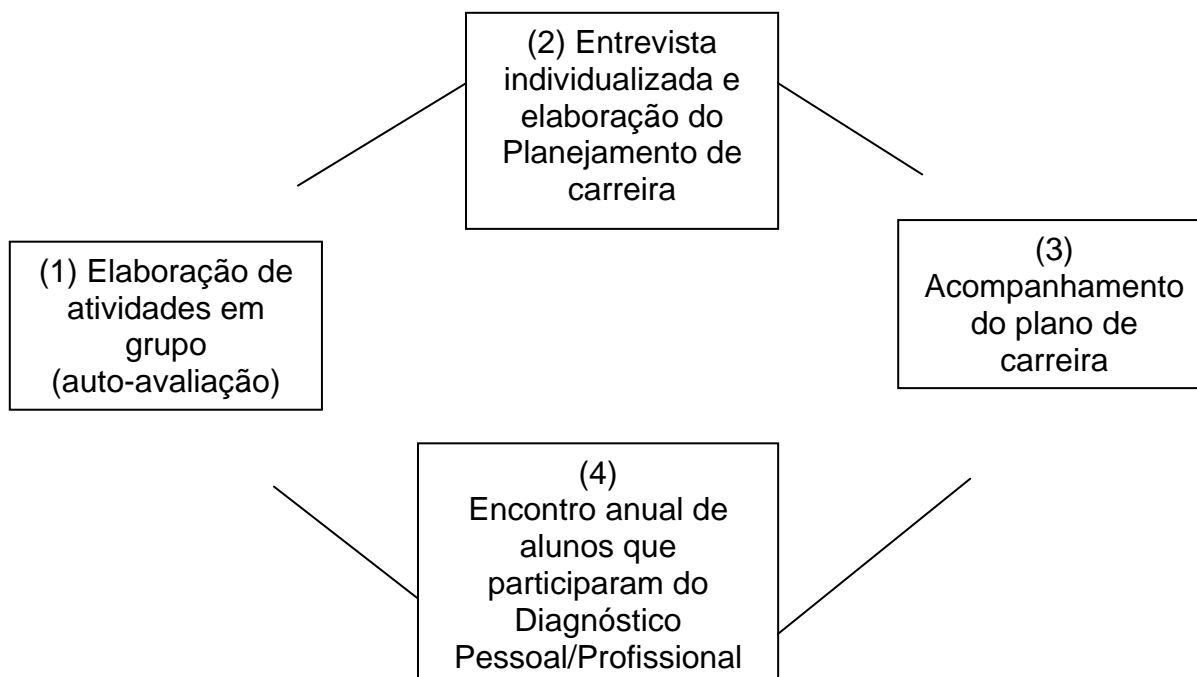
(2) Entrevista individualizada e elaboração do Planejamento de carreira

(1) Elaboração de atividades em grupo (auto-avaliação)

(3) Acompanhamento do plano de carreira

(4) Encontro anual de alunos que participaram do Diagnóstico Pessoal/Profissional